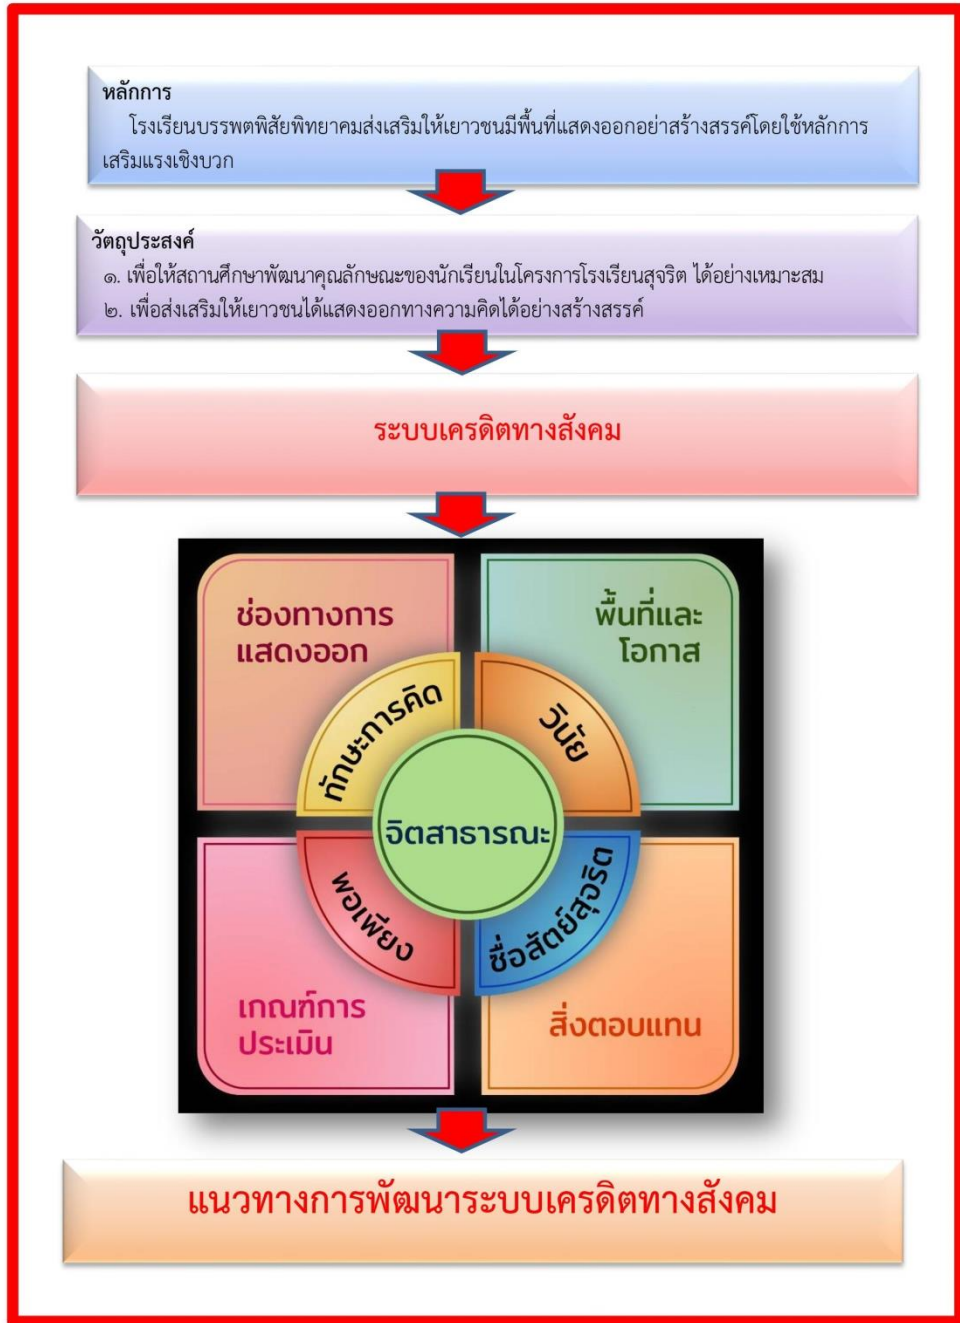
หลักการ

โรงเรียนบรรพตพิสัยพิทยาคมส่งเสริมให้เยาวชนมีพื้นที่แสดงออกอย่างสร้างสรรค์โดยใช้หลักการเสริมแรงเชิงบวก

วัตถุประสงค์

๑. เพื่อให้สถานศึกษาพัฒนาคุณลักษณะของนักเรียนในโครงการโรงเรียนสุจริต ได้อย่างเหมาะสม

๒. เพื่อส่งเสริมให้เยาวชนได้แสดงออกทางความคิดได้อย่างสร้างสรรค์

ระบบเครดิตทางสังคม

ช่องทางการแสดงออก

พื้นที่และโอกาส

ทักษะการคิด

วินัย

จิตสาธารณะ

พอเพียง

ซื่อสัตย์สุจริต

เกณฑ์การประเมิน

สิ่งตอบแทน

แนวทางการพัฒนาระบบเครดิตทางสังคม